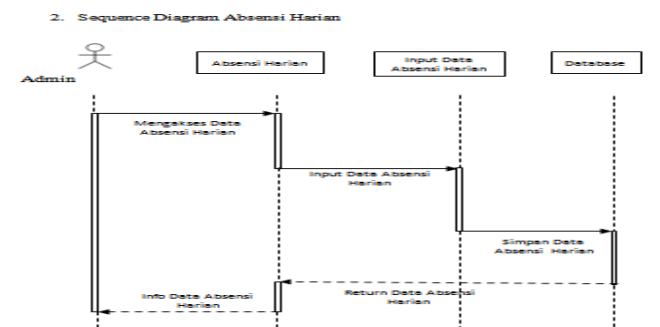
2. Sequence Diagram Absensi Harian

Admin

Absensi Harian

Input Data Absensi Harian

Database

Mengakses Data Absensi Harian

Input Data Absensi Harian

Simpan Data Absensi Harian

Return Data Absensi Harian

Info Data Absensi Harian